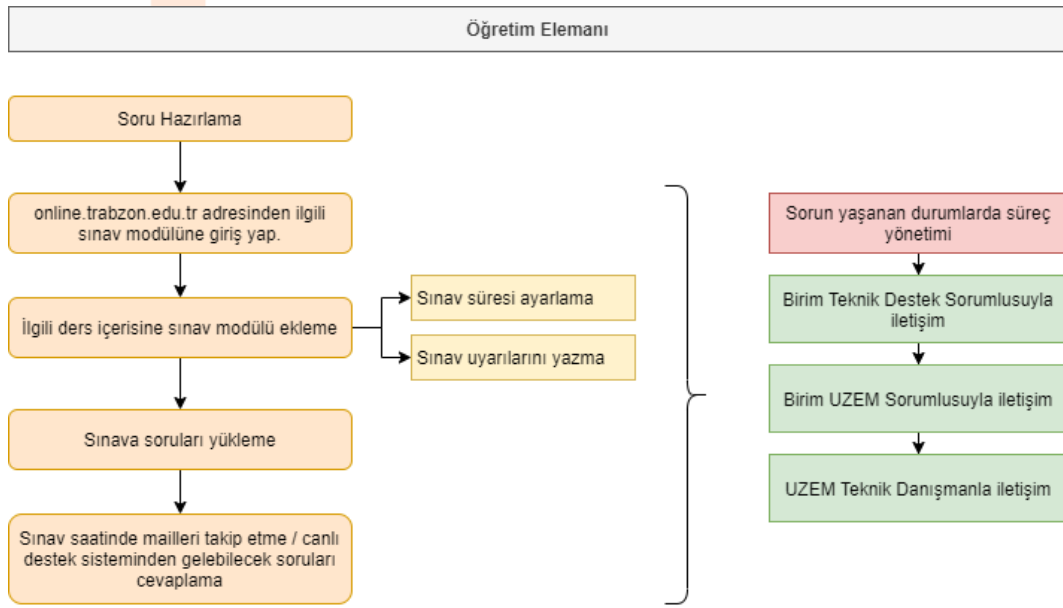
Öğretim Elemanı

Soru Hazırlama

online.trabzon.edu.tr adresinden ilgili sınav modülüne giriş yap.

İlgili ders içerisine sınav modülü ekleme

Sınav süresi ayarlama

Sınav uyarılarını yazma

Sınava soruları yükleme

Sınav saatinde mailleri takip etme / canlı destek sisteminden gelebilecek soruları cevaplama

Sorun yaşanan durumlarda süreç yönetimi

Birim Teknik Destek Sorumlusuyla iletişim

Birim UZEM Sorumlusuyla iletişim

UZEM Teknik Danışmanla iletişim